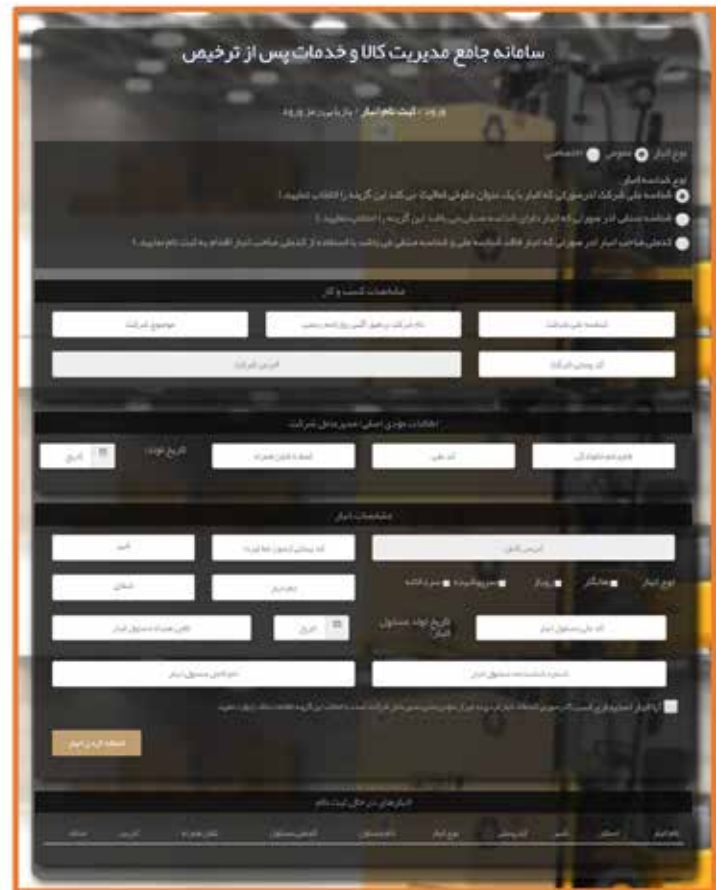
سامانه جامع مدیریت کالا و خدمات پس از ترخیص

ورود / ثبت نام انبار / بازیابی رمز ورود

نوع انبار عمومی اختصاصی

نوع شناسه انبار

شناسه ملی شرکت (در صورتی که انبار با یک عنوان حقوقی فعالیت می‌کند این گزینه را انتخاب نمایید.)

شناسه ملی (در صورتی که انبار دارای شناسه ملی نمی‌باشد این گزینه را انتخاب نمایید.)

کدملی صاحب انبار (در صورتی که انبار فاقد شناسه ملی و شناسه ملی می‌باشد با استفاده از کدملی صاحب انبار اقدام به ثبت نام نمایید.)

مشخصات کسب و کار

شناسه ملی شرکت | نام شرکت (مطابق آگهی روزنامه رسمی) | موضوع شرکت

کد پستی شرکت | آدرس شرکت

اطلاعات حقوقی اصلی / مدیرعامل شرکت

نام و نام خانوادگی | کد ملی | شماره تلفن همراه | تاریخ تولد | تاریخ

مشخصات انبار

آدرس کامل | کد پستی (بدون خط تیره) | تلفن

نوع انبار ■ معمولی ■ سردخانه ■ روباز ■ سرپوشیده | متراژ | ظرفیت

کد ملی مسئول انبار | تاریخ تولد مسئول انبار | تاریخ | تلفن همراه مسئول انبار

شماره شناسنامه مسئول انبار | نام کامل مسئول انبار

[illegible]

اضافه کردن انبار

انبارهای در حال ثبت نام

نام انبار | استان | شهر | کد پستی | نوع انبار | نام مسئول | کدملی مسئول | تلفن همراه | آدرس | حذف